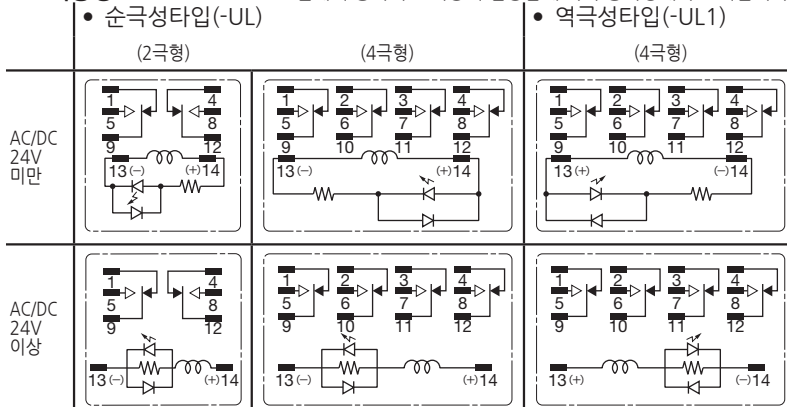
• 순극성타입(-UL)

• 역극성타입(-UL1)

| | (2극형) | (4극형) | (4극형) |
|---|---|---|---|
| AC/DC 24V 미만 | 1 4 5 8 9 12 13(−) (+)14 | 1 2 3 4 5 6 7 8 9 10 11 12 13(−) (+)14 | 1 2 3 4 5 6 7 8 9 10 11 12 13(+) (−)14 |
| AC/DC 24V 이상 | 5 8 9 12 13(−) (+)14 | 1 2 3 4 5 6 7 8 9 10 11 12 13(−) (+)14 | 2 3 4 5 6 7 8 9 10 11 12 13(+) (−)14 |